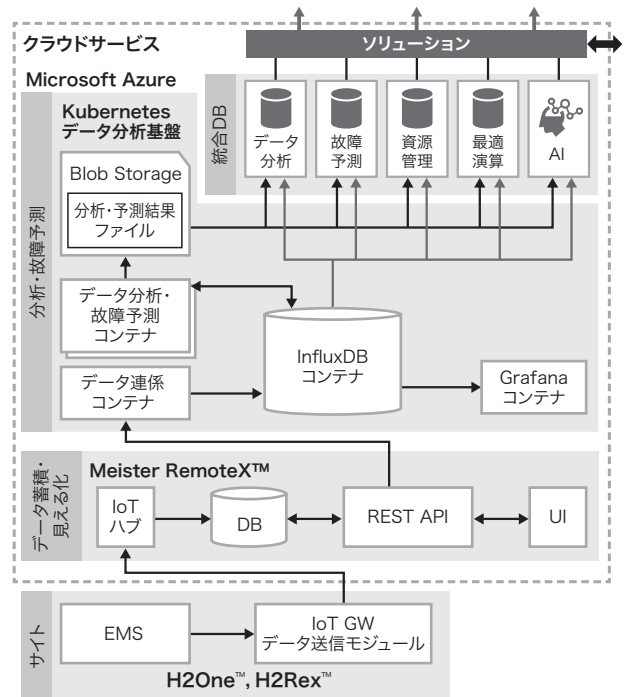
クラウドサービス

ソリューション

Microsoft Azure

統合DB

データ分析

故障予測

資源管理

最適演算

AI

Kubernetes データ分析基盤

分析・故障予測

Blob Storage

分析・予測結果ファイル

データ分析・故障予測コンテナ

InfluxDB コンテナ

データ連係コンテナ

Grafana コンテナ

データ蓄積・見える化

Meister RemoteX™

IoT ハブ

DB

REST API

UI

サイト

EMS

IoT GW データ送信モジュール

H2One™, H2Rex™